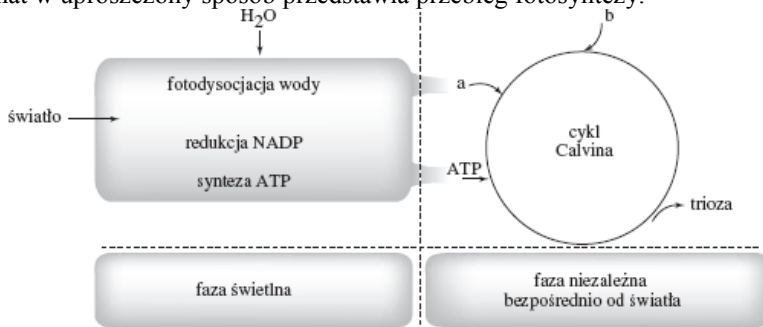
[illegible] w uproszczony sposób przedstawia przebieg fotosyntezy.

$H_2O$

fotodysocjacja wody

światło

redukcja NADP

synteza ATP

a

b

cykl Calvina

ATP

trioza

faza świetlna

faza niezależna bezpośrednio od światła